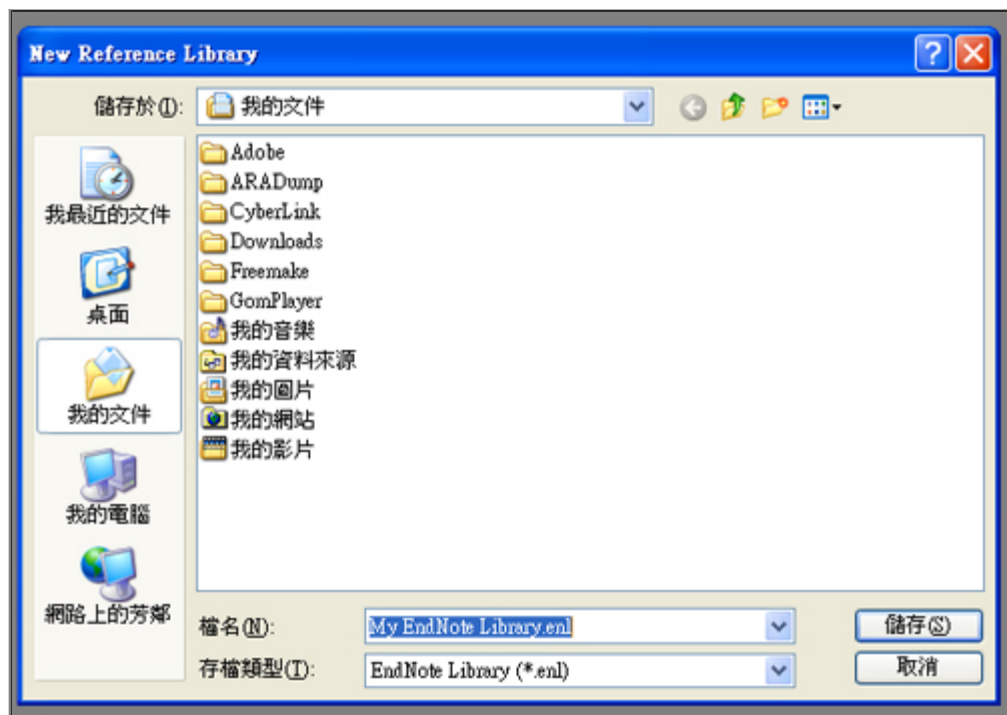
New Reference Library

儲存於(I): 我的文件

我最近的文件
桌面
我的文件
我的電腦
網路上的芳鄰

Adobe
ARADump
CyberLink
Downloads
Freemake
GomPlayer
我的音樂
我的資料來源
我的圖片
我的網站
我的影片

檔名(N): My EndNote Library.enl
存檔類型(T): EndNote Library (*.enl)

儲存(S)
取消